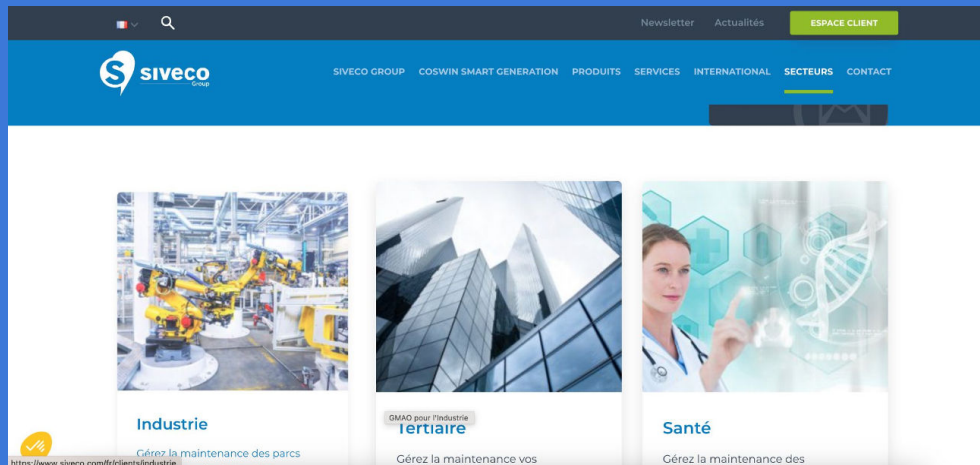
Newsletter Actualités ESPACE CLIENT

siveco Group

SIVECO GROUP COSWIN SMART GENERATION PRODUITS SERVICES INTERNATIONAL SECTEURS CONTACT

Industrie

Gérez la maintenance des parcs

GMAO pour l'Industrie

Tertiaire

Gérez la maintenance vos

Santé

Gérez la maintenance des

https://www.siveco.com/fr/clients/industrie